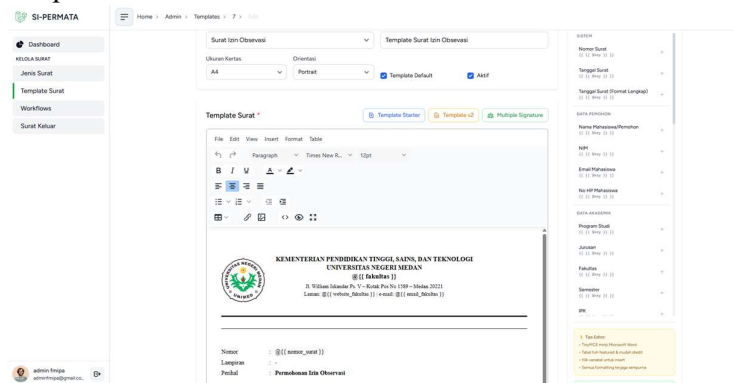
SI-PERMATA

Home > Admin > Templates > 7 > Edit

Dashboard
KELOLA SURAT
Jenis Surat
Template Surat
Workflows
Surat Keluar

admin fmipa
adminfmipa@gmail.co...

Surat Izin Obsevasi
Template Surat Izin Obsevasi
Ukuran Kertas
A4
Orientasi
Portrait
Template Default
Aktif

Template Surat *
Template Starter
Template v2
Multiple Signature

File Edit View Insert Format Table
Paragraph
Times New R...
12pt

KEMENTERIAN PENDIDIKAN TINGGI, SAINS, DAN TEKNOLOGI
UNIVERSITAS NEGERI MEDAN
@{{ fakultas }}
Jl. William Iskandar Ps. V – Kotak Pos No 1589 – Medan 20221
Laman: @{{ website_fakultas }} ; e-mail: @{{ email_fakultas }}

Nomor : @{{ nomor_surat }}
Lampiran : -
Perihal : Permohonan Izin Observasi

SISTEM
Nomor Surat
{{ $my }}
Tanggal Surat
{{ $my }}
Tanggal Surat (Format Lengkap)
{{ $my }}
DATA PEMOHON
Nama Mahasiswa/Pemohon
{{ $my }}
NIM
{{ $my }}
Email Mahasiswa
{{ $my }}
No HP Mahasiswa
{{ $my }}
DATA AKADEMIK
Program Studi
{{ $my }}
Jurusan
{{ $my }}
Fakultas
{{ $my }}
Semester
{{ $my }}
IPK

Tips Editor:
• TinyMCE mirip Microsoft Word
• Tabel full-featured & mudah diedit
• Klik variabel untuk insert
• Semua formatting terjaga sempurna